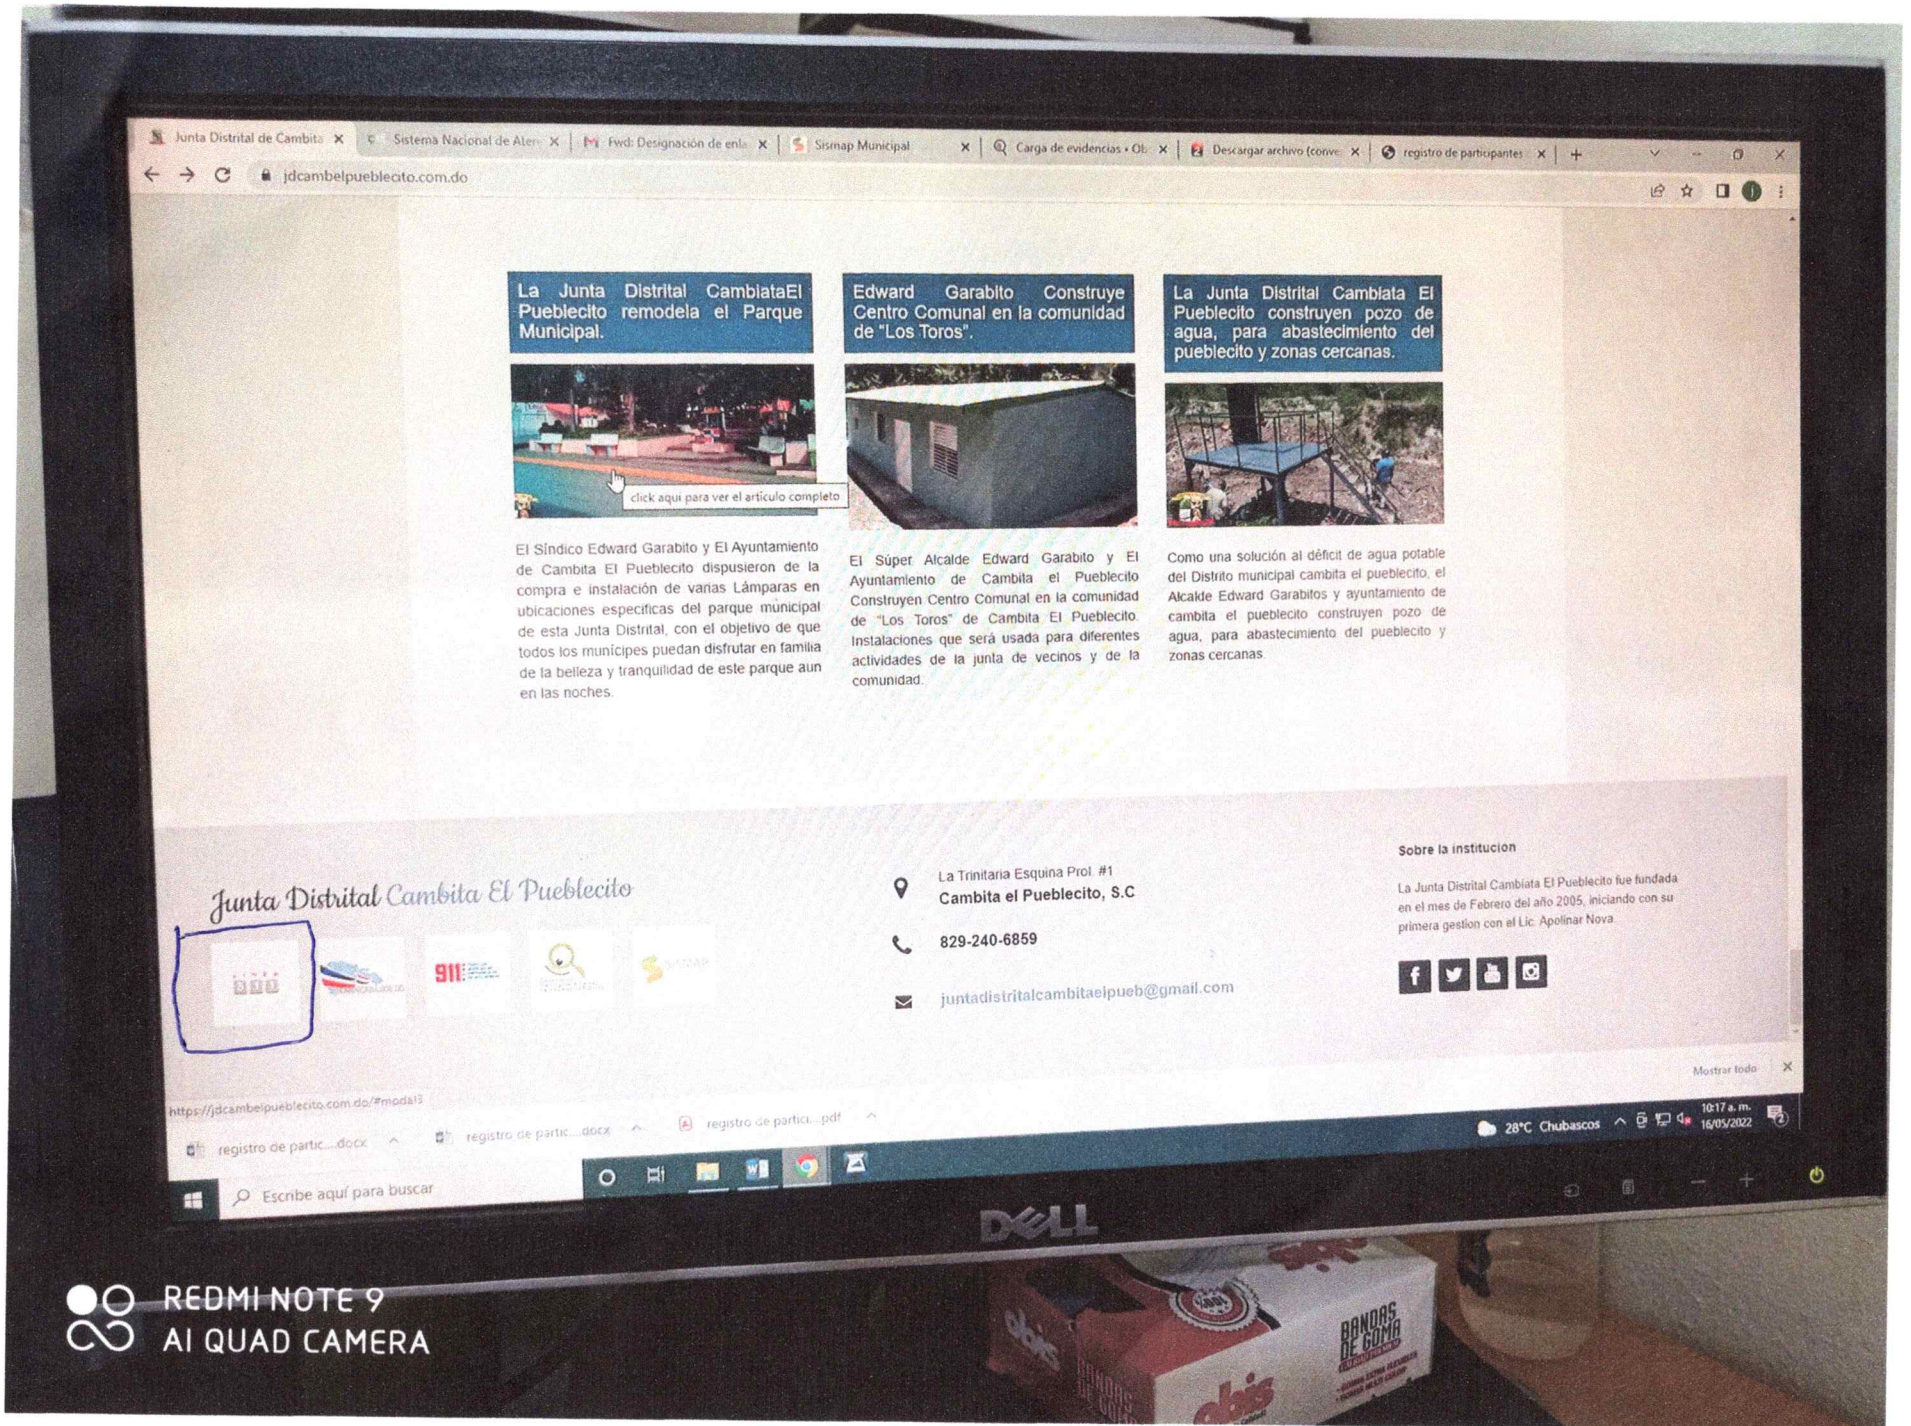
Junta Distrital de Cambita × Sistema Nacional de Aler × Fwd: Designación de enla × Sismap Municipal × Carga de evidencias • Ob × Descargar archivo (conve × registro de participantes × +

jdcambelpueblecito.com.do

La Junta Distrital CambiataEl Pueblecito remodela el Parque Municipal.

click aqui para ver el articulo completo

El Síndico Edward Garabito y El Ayuntamiento de Cambita El Pueblecito dispusieron de la compra e instalación de varias Lámparas en ubicaciones especificas del parque municipal de esta Junta Distrital, con el objetivo de que todos los munícipes puedan disfrutar en familia de la belleza y tranquilidad de este parque aun en las noches.

Edward Garabito Construye Centro Comunal en la comunidad de "Los Toros".

El Súper Alcalde Edward Garabito y El Ayuntamiento de Cambita el Pueblecito Construyen Centro Comunal en la comunidad de "Los Toros" de Cambita El Pueblecito. Instalaciones que será usada para diferentes actividades de la junta de vecinos y de la comunidad.

La Junta Distrital Cambiata El Pueblecito construyen pozo de agua, para abastecimiento del pueblecito y zonas cercanas.

Como una solución al déficit de agua potable del Distrito municipal cambita el pueblecito, el Alcalde Edward Garabitos y ayuntamiento de cambita el pueblecito construyen pozo de agua, para abastecimiento del pueblecito y zonas cercanas.

Junta Distrital Cambita El Pueblecito

911

La Trinitaria Esquina Prol. #1
Cambita el Pueblecito, S.C

829-240-6859

juntadistritalcambitaelpueb@gmail.com

Sobre la institucion

La Junta Distrital Cambiata El Pueblecito fue fundada en el mes de Febrero del año 2005, iniciando con su primera gestion con el Lic. Apolinar Nova.

Mostrar todo ×

https://jdcambelpueblecito.com.do/#modal3

registro de partic....docx ^ registro de partic....docx ^ registro de partic....pdf ^

28°C Chubascos 10:17 a. m. 16/05/2022

Escribe aquí para buscar

DELL

REDMI NOTE 9
AI QUAD CAMERA

BANDAS DE GOMA